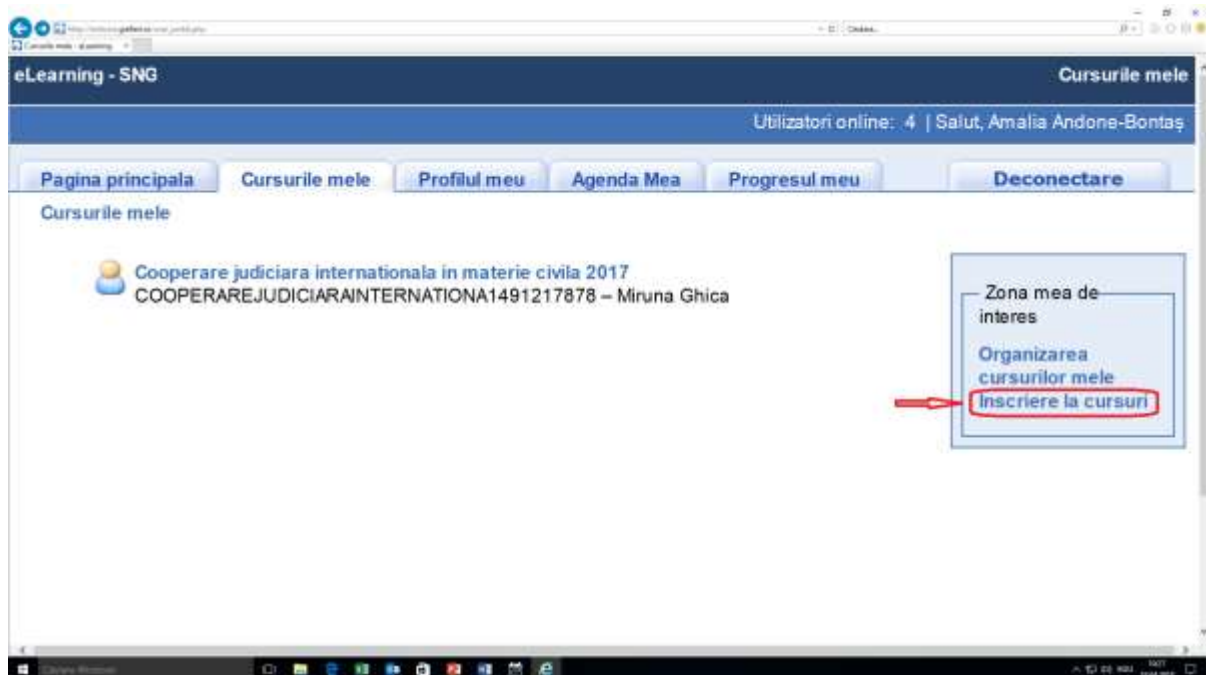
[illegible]
Cursurile mele - eLearning
Căutare...

eLearning - SNG
Cursurile mele

Utilizatori online: 4 | Salut, Amalia Andone-Bontaș

Pagina principala
Cursurile mele
Profilul meu
Agenda Mea
Progresul meu
Deconectare

Cursurile mele

Cooperare judiciara internationala in materie civila 2017
COOPERAREJUDICIARAINTERNATIONA1491217878 – Miruna Ghica

Zona mea de interes

Organizarea cursurilor mele
Inscriere la cursuri